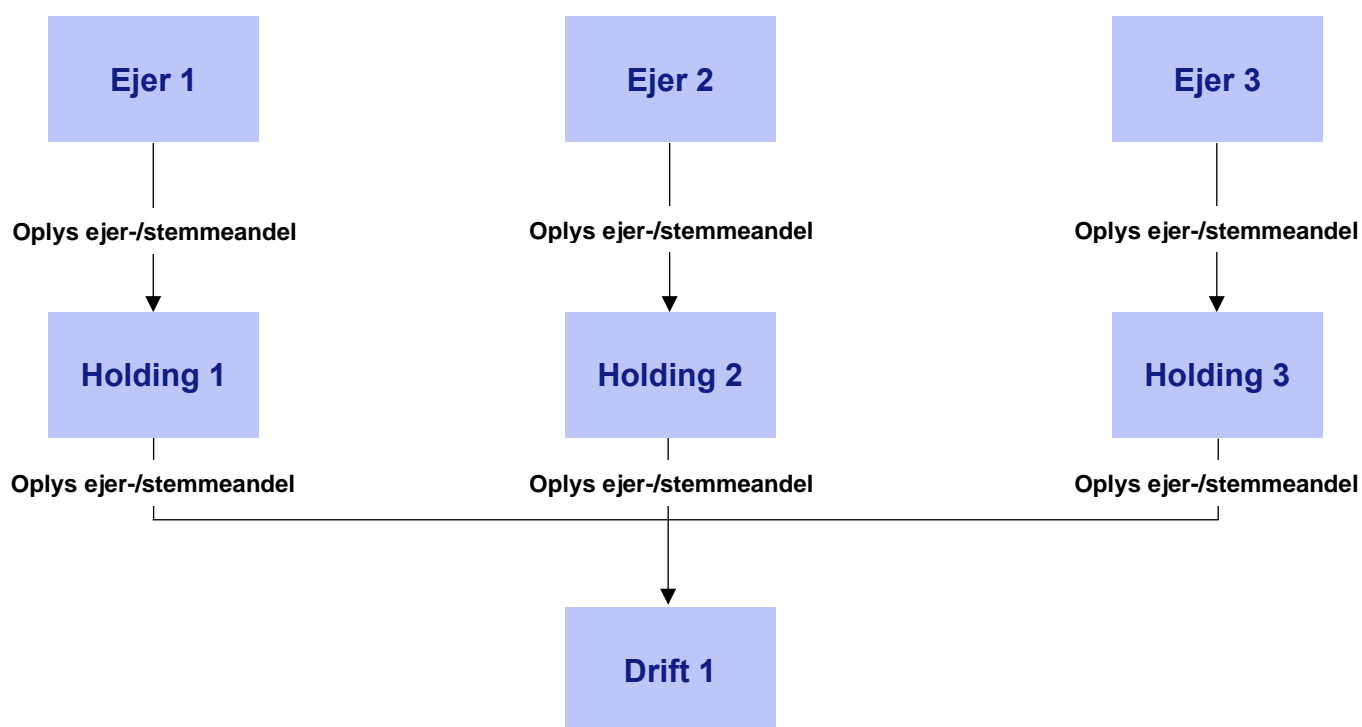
Ejer 1

Ejer 2

Ejer 3

Oplys ejer-/stemmeandel

Oplys ejer-/stemmeandel

Oplys ejer-/stemmeandel

Holding 1

Holding 2

Holding 3

Oplys ejer-/stemmeandel

Oplys ejer-/stemmeandel

Oplys ejer-/stemmeandel

Drift 1